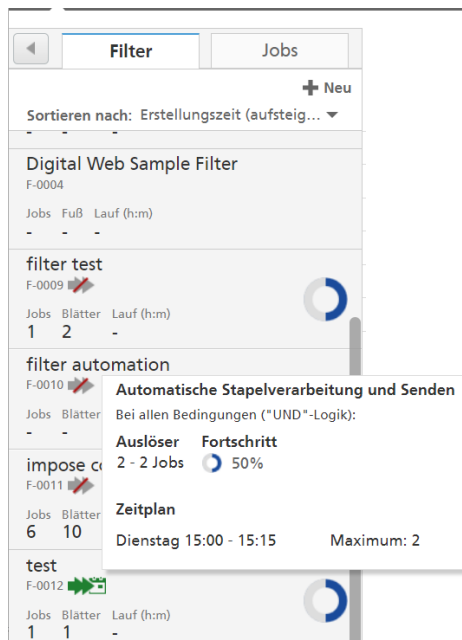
Filter | Jobs

Neu

Sortieren nach: Erstellungszeit (aufsteig...

- - -

Digital Web Sample Filter
F-0004
Jobs Fuß Lauf (h:m)
- - -

filter test
F-0009
Jobs Blätter Lauf (h:m)
1 2 -

filter automation
F-0010
Jobs
- -

impose co
F-0011
Jobs Blätter
6 10

test
F-0012
Jobs Blätter Lauf (h:m)
1 1 -

Automatische Stapelverarbeitung und Senden
Bei allen Bedingungen ("UND"-Logik):
Auslöser Fortschritt
2 - 2 Jobs 50%
Zeitplan
Dienstag 15:00 - 15:15 Maximum: 2